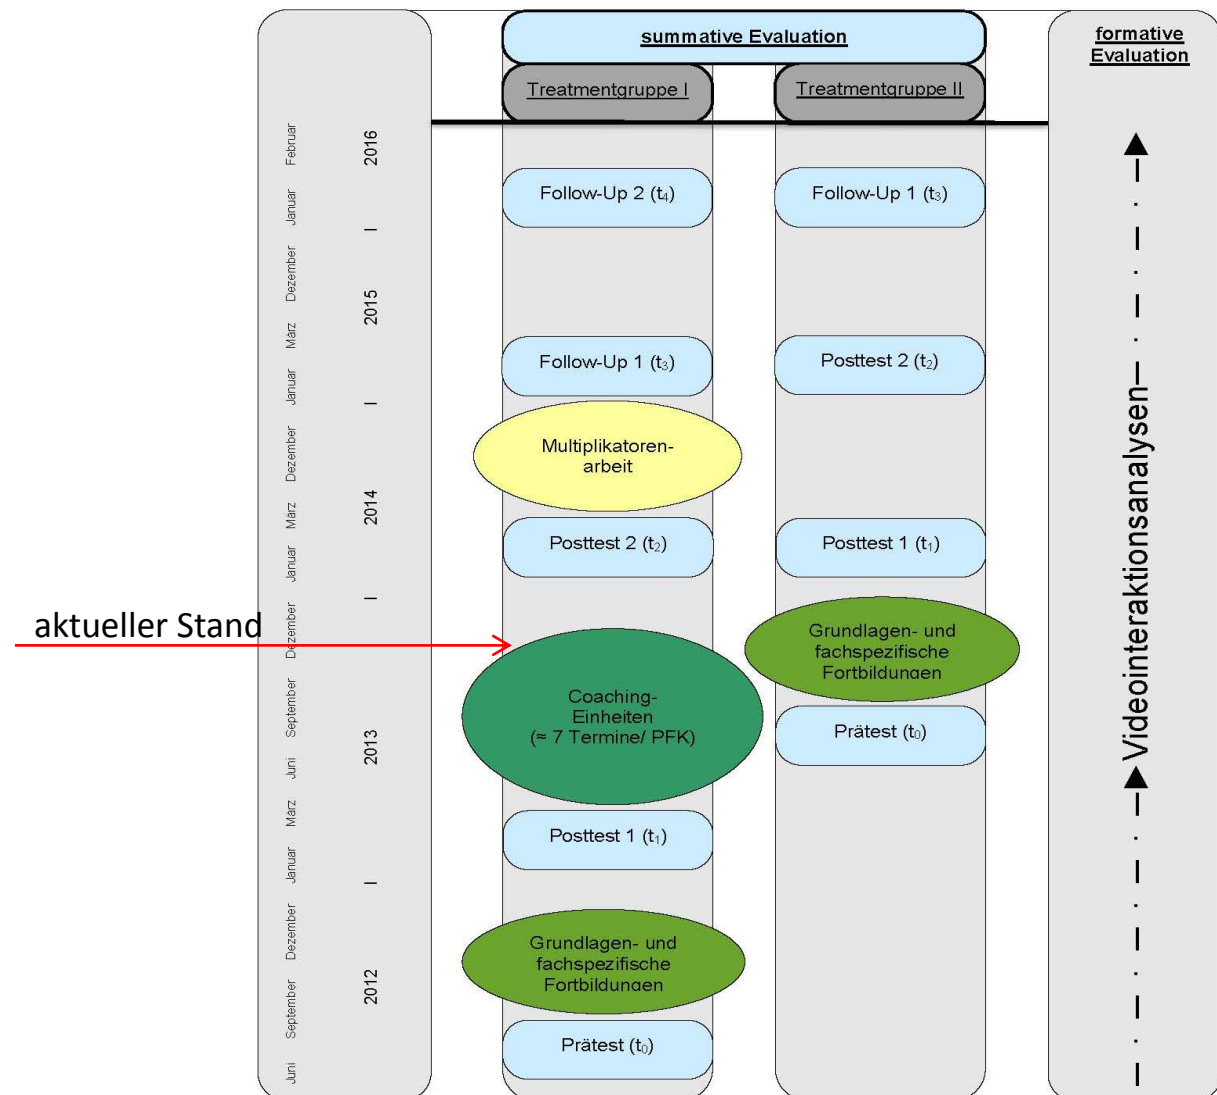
summative Evaluation

Treatmentgruppe I

Treatmentgruppe II

formative Evaluation

Februar
2016
Januar
Dezember
2015
März
Januar
Dezember
2014
März
Januar
Dezember
September
2013
Juni
März
Januar
Dezember
2012
September
Juni

Follow-Up 2 ($t_4$)

Follow-Up 1 ($t_3$)

Multiplikatoren-arbeit

Posttest 2 ($t_2$)

aktueller Stand

Coaching-Einheiten (≈ 7 Termine/ PFK)

Posttest 1 ($t_1$)

Grundlagen- und fachspezifische Fortbildungen

Prätest ($t_0$)

Follow-Up 1 ($t_3$)

Posttest 2 ($t_2$)

Posttest 1 ($t_1$)

Grundlagen- und fachspezifische Fortbildungen

Prätest ($t_0$)

Videointeraktionsanalysen